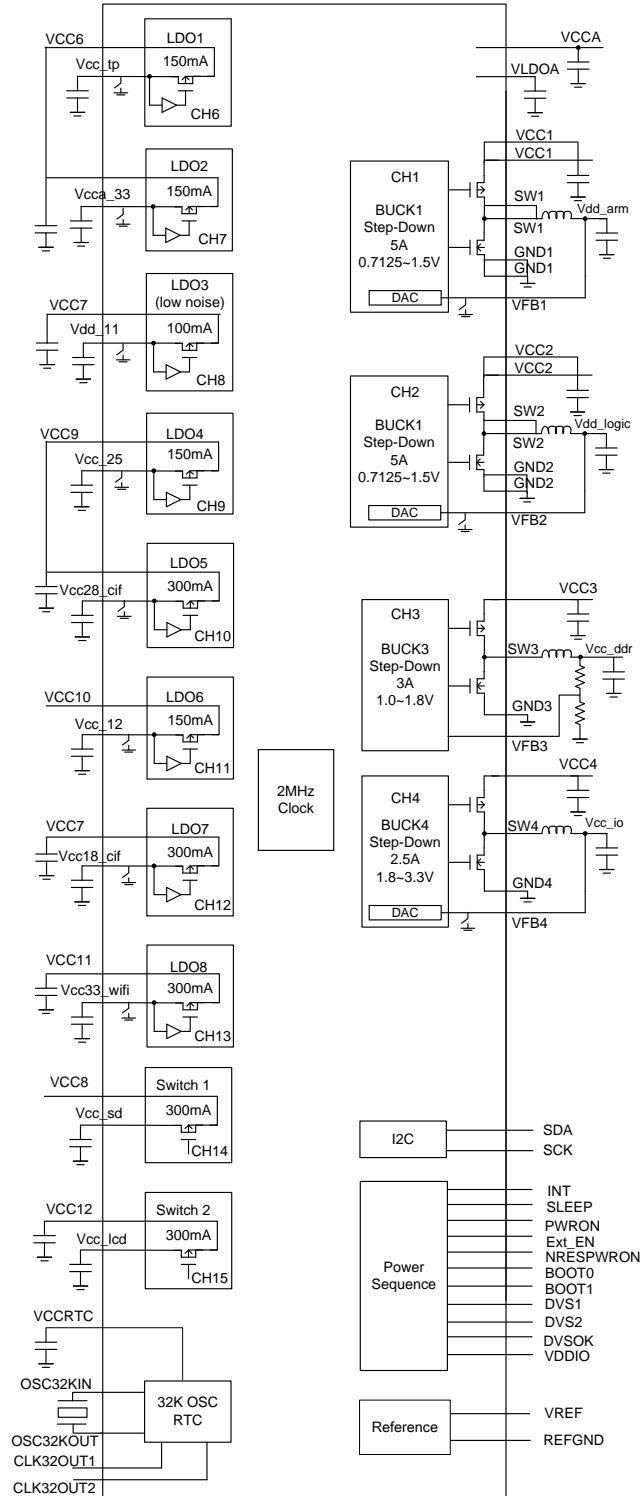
VCC6
LDO1
150mA
Vcc_tp
CH6

LDO2
150mA
Vcca_33
CH7

LDO3
(low noise)
VCC7
100mA
Vdd_11
CH8

VCC9
LDO4
150mA
Vcc_25
CH9

LDO5
300mA
Vcc28_cif
CH10

VCC10
LDO6
150mA
Vcc_12
CH11

VCC7
LDO7
300mA
Vcc18_cif
CH12

VCC11
LDO8
300mA
Vcc33_wifi
CH13

VCC8
Switch 1
300mA
Vcc_sd
CH14

VCC12
Switch 2
300mA
Vcc_lcd
CH15

VCCRTC
OSC32KIN
32K OSC
RTC
OSC32KOUT
CLK32OUT1
CLK32OUT2

2MHz
Clock

VCCA
VLDOA

VCC1
VCC1
CH1
BUCK1
Step-Down
5A
0.7125~1.5V
SW1
SW1
Vdd_arm
GND1
GND1
DAC
VFB1

VCC2
VCC2
CH2
BUCK1
Step-Down
5A
0.7125~1.5V
SW2
SW2
Vdd_logic
GND2
GND2
DAC
VFB2

VCC3
CH3
BUCK3
Step-Down
3A
1.0~1.8V
SW3
Vcc_ddr
GND3
VFB3

VCC4
CH4
BUCK4
Step-Down
2.5A
1.8~3.3V
SW4
Vcc_io
GND4
DAC
VFB4

I2C
SDA
SCK

Power
Sequence
INT
SLEEP
PWRON
Ext_EN
NRESPWRON
BOOT0
BOOT1
DVS1
DVS2
DVSOK
VDDIO

Reference
VREF
REFGND